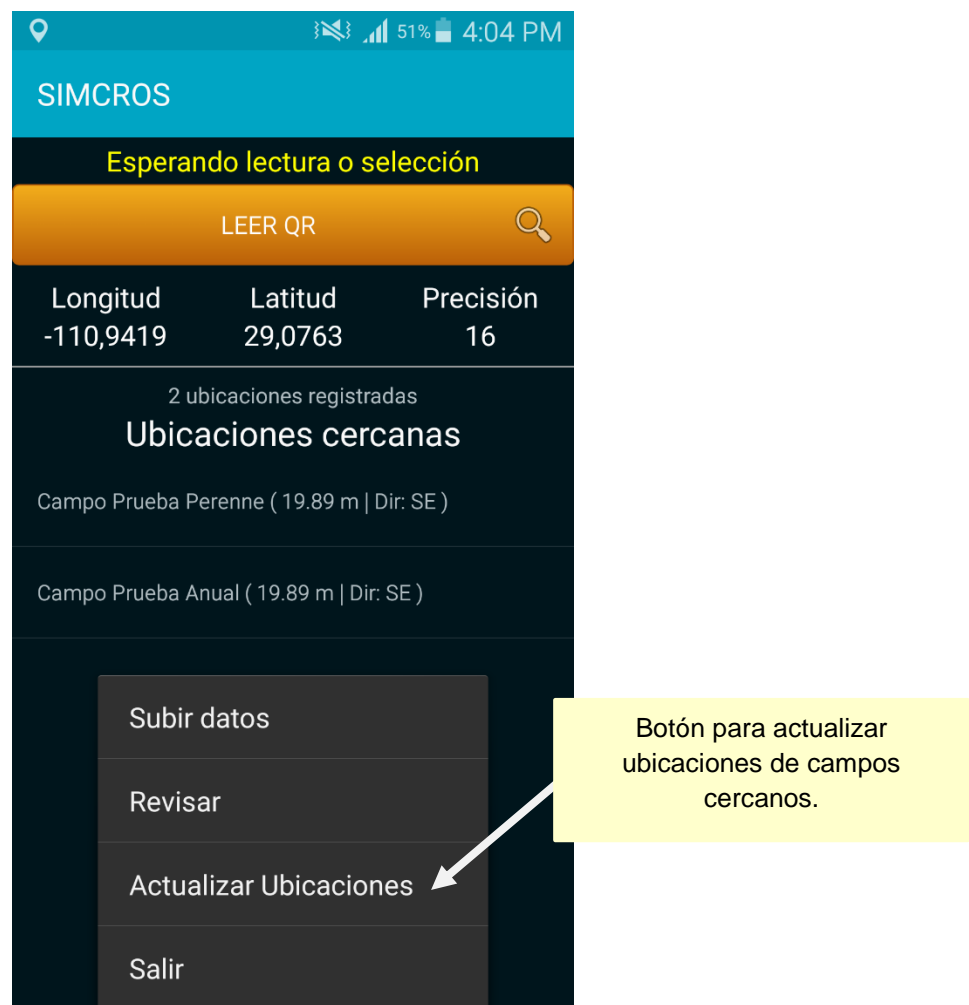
51% 4:04 PM

SIMCROS

Esperando lectura o selección

LEER QR

| Longitud | Latitud | Precisión |
|---|---|---|
| -110,9419 | 29,0763 | 16 |

2 ubicaciones registradas

Ubicaciones cercanas

Campo Prueba Perenne ( 19.89 m | Dir: SE )

Campo Prueba Anual ( 19.89 m | Dir: SE )

Subir datos

Revisar

Actualizar Ubicaciones

Salir

Botón para actualizar ubicaciones de campos cercanos.